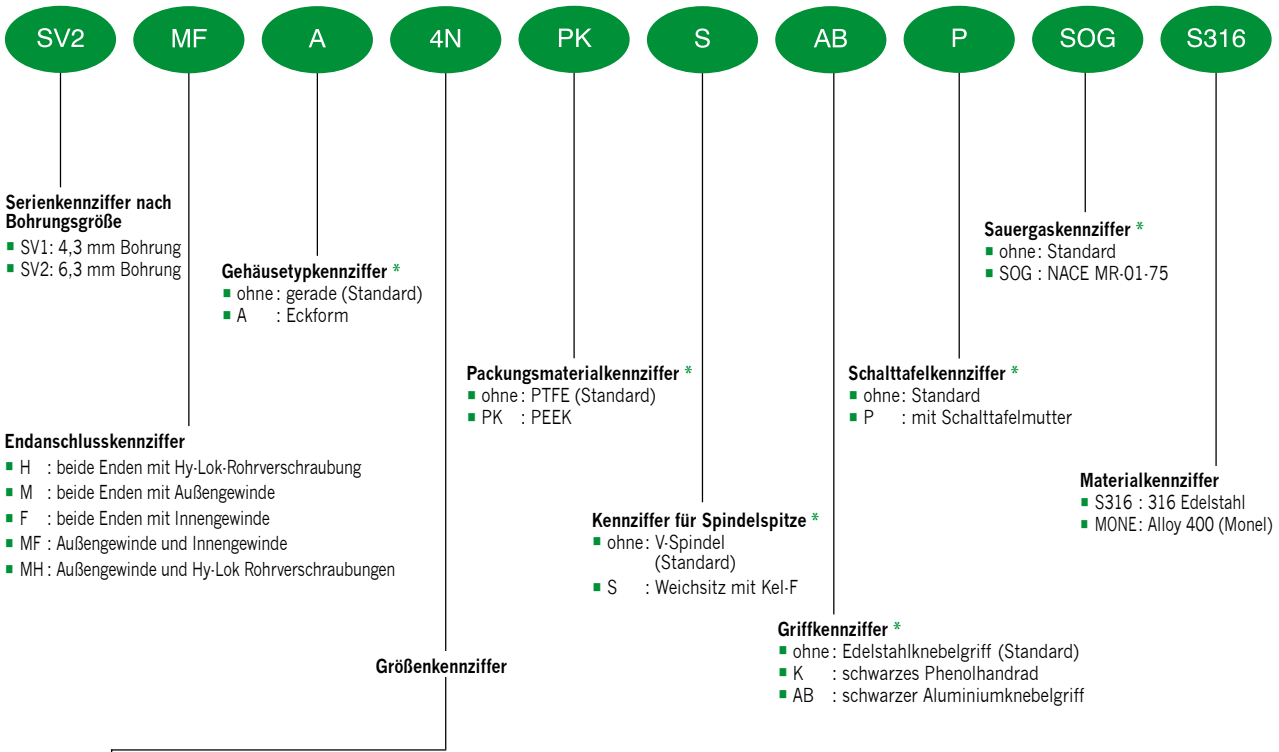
SV2 MF A 4N PK S AB P SOG S316

**Serienkennziffer nach Bohrungsgröße**
▪ SV1: 4,3 mm Bohrung
▪ SV2: 6,3 mm Bohrung

**Gehäusetypkennziffer** *
▪ ohne : gerade (Standard)
▪ A : Eckform

**Sauergaskennziffer** *
▪ ohne : Standard
▪ SOG : NACE MR-01-75

**Packungsmaterialkennziffer** *
▪ ohne : PTFE (Standard)
▪ PK : PEEK

**Schalttafelkennziffer** *
▪ ohne : Standard
▪ P : mit Schalttafelmutter

**Endanschlusskennziffer**
▪ H : beide Enden mit Hy-Lok-Rohrverschraubung
▪ M : beide Enden mit Außengewinde
▪ F : beide Enden mit Innengewinde
▪ MF : Außengewinde und Innengewinde
▪ MH : Außengewinde und Hy-Lok Rohrverschraubungen

**Materialkennziffer**
▪ S316 : 316 Edelstahl
▪ MONE: Alloy 400 (Monel)

**Kennziffer für Spindelspitze** *
▪ ohne : V-Spindel (Standard)
▪ S : Weichsitz mit Kel-F

**Griffkennziffer** *
▪ ohne : Edelstahlknebelgriff (Standard)
▪ K : schwarzes Phenolhandrad
▪ AB : schwarzer Aluminiumknebelgriff

**Größenkennziffer**